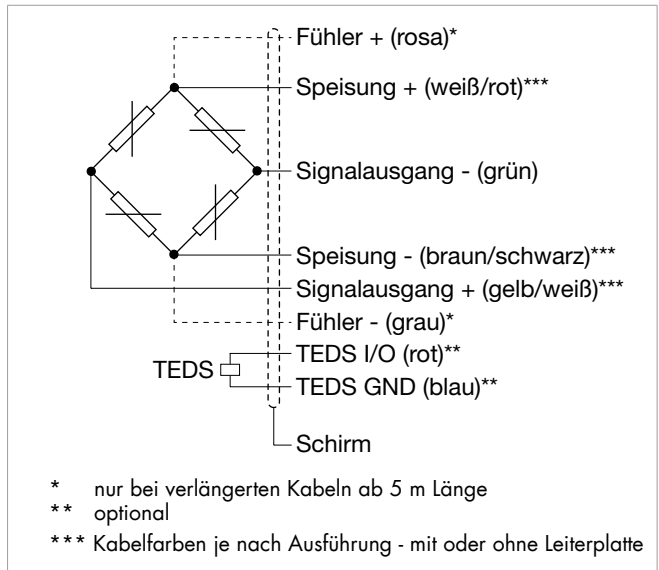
Fühler + (rosa)*
Speisung + (weiß/rot)***
Signalausgang - (grün)
Speisung - (braun/schwarz)***
Signalausgang + (gelb/weiß)***
Fühler - (grau)*
TEDS
TEDS I/O (rot)**
TEDS GND (blau)**
Schirm

* nur bei verlängerten Kabeln ab 5 m Länge
** optional
*** Kabelfarben je nach Ausführung - mit oder ohne Leiterplatte